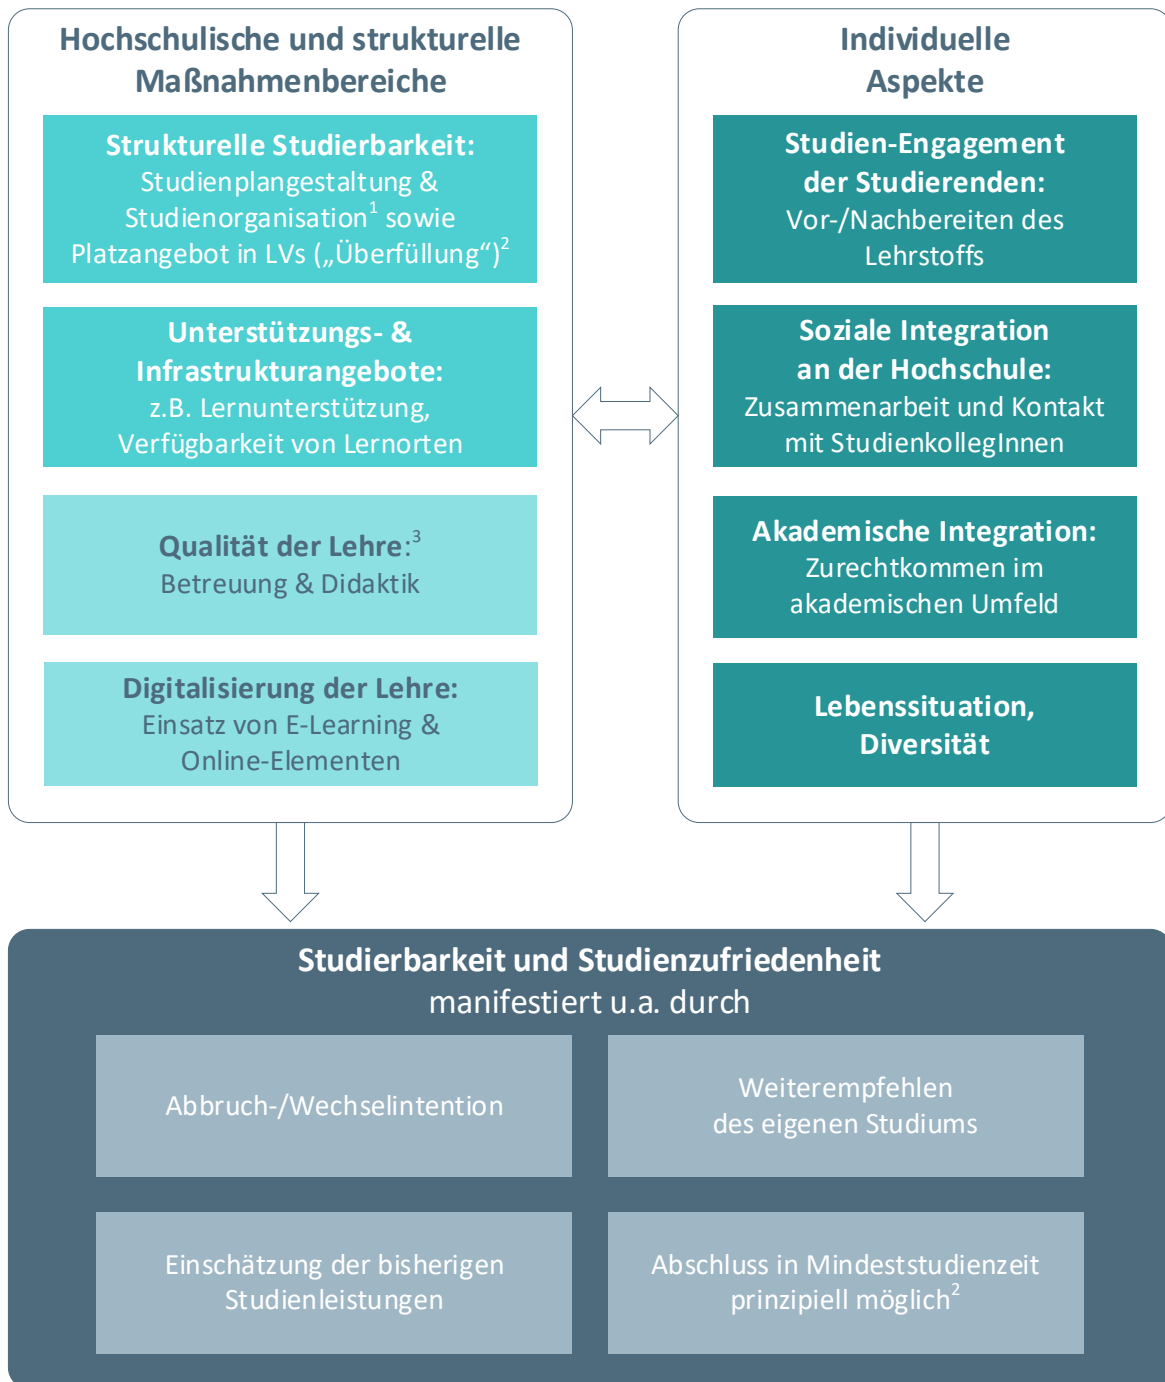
Hochschulische und strukturelle Maßnahmenbereiche

Strukturelle Studierbarkeit:
Studienplangestaltung & Studienorganisation$^1$ sowie Platzangebot in LVs („Überfüllung“)$^2$

Unterstützungs- & Infrastrukturangebote:
z.B. Lernunterstützung, Verfügbarkeit von Lernorten

Qualität der Lehre:$^3$
Betreuung & Didaktik

Digitalisierung der Lehre:
Einsatz von E-Learning & Online-Elementen

Individuelle Aspekte

Studien-Engagement der Studierenden:
Vor-/Nachbereiten des Lehrstoffs

Soziale Integration an der Hochschule:
Zusammenarbeit und Kontakt mit StudienkollegInnen

Akademische Integration:
Zurechtkommen im akademischen Umfeld

Lebenssituation, Diversität

Studierbarkeit und Studienzufriedenheit
manifestiert u.a. durch

Abbruch-/Wechselintention

Weiterempfehlen des eigenen Studiums

Einschätzung der bisherigen Studienleistungen

Abschluss in Mindeststudienzeit prinzipiell möglich$^2$